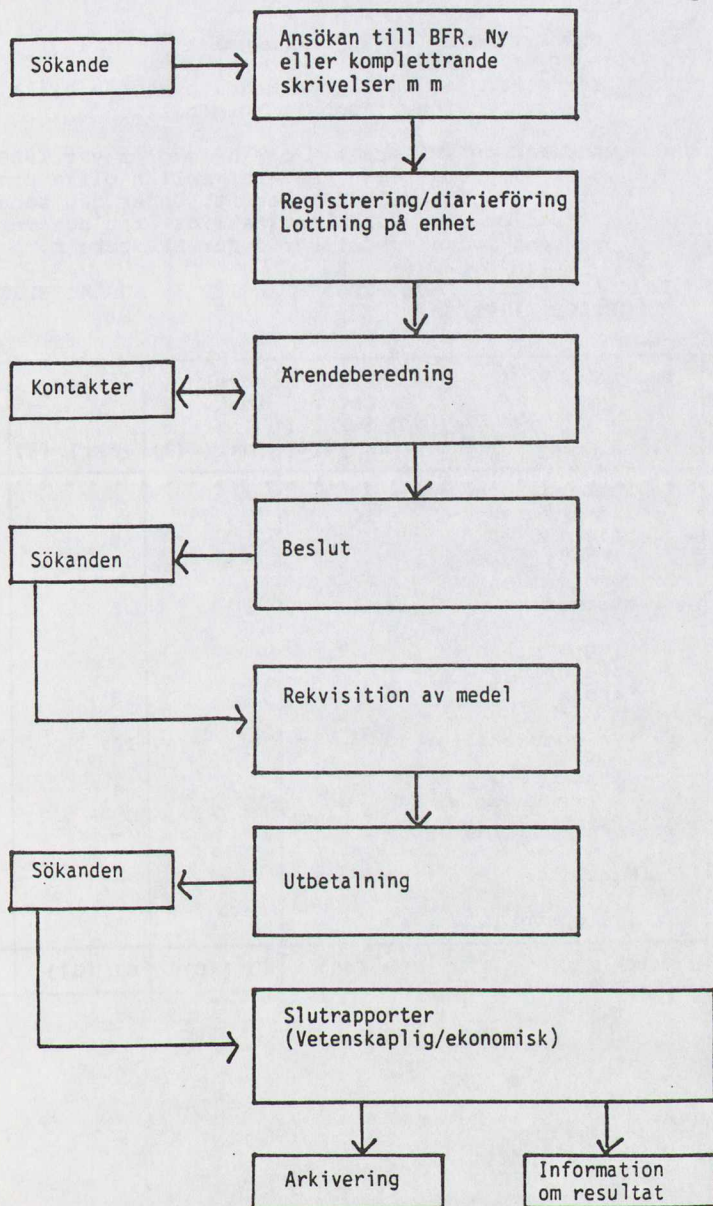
Sökande

Ansökan till BFR. Ny eller komplettrande skrivelser m m

Registrering/diarieföring Lottning på enhet

Kontakter

Ärendeberedning

Sökanden

Beslut

Rekvisition av medel

Sökanden

Utbetalning

Slutrapporter (Vetenskaplig/ekonomisk)

Arkivering

Information om resultat